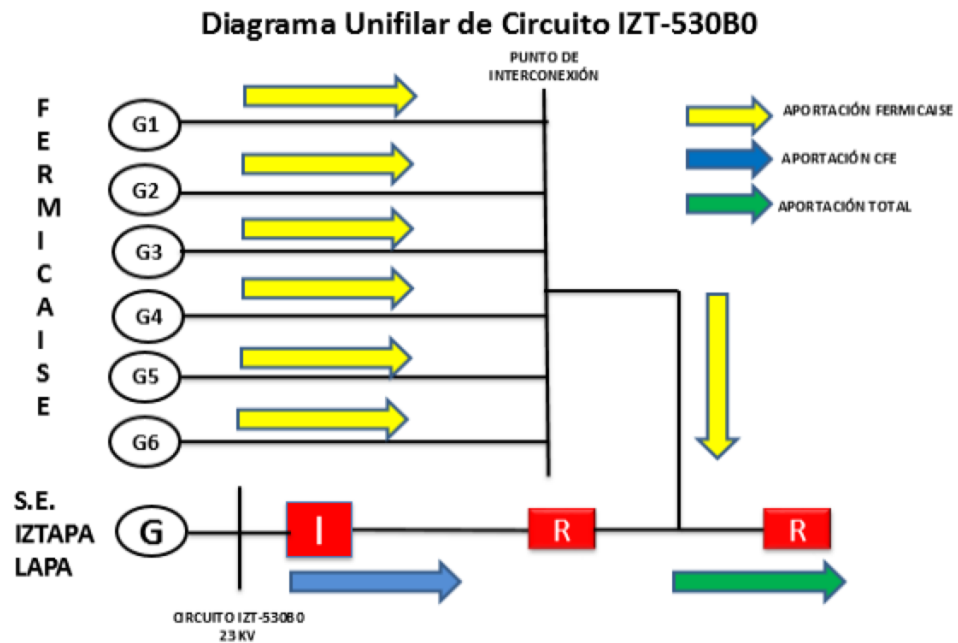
Diagrama Unifilar de Circuito IZT-530B0

PUNTO DE INTERCONEXIÓN

FERMICAISE

G1

G2

G3

G4

G5

G6

APORTACIÓN FERMICAISE

APORTACIÓN CFE

APORTACIÓN TOTAL

S.E. IZTAPA LAPA

G

I

R

R

CIRCUITO IZT-530B0
23 KV